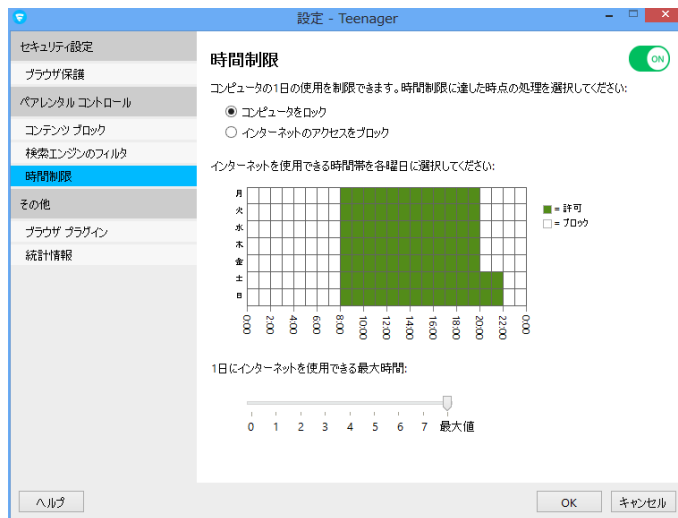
設定 - Teenager

セキュリティ設定
ブラウザ保護
ペアレンタル コントロール
コンテンツ ブロック
検索エンジンのフィルタ
時間制限
その他
ブラウザ プラグイン
統計情報

時間制限

ON

コンピュータの1日の使用を制限できます。時間制限に達した時点の処理を選択してください:

コンピュータをロック
インターネットのアクセスをブロック

インターネットを使用できる時間帯を各曜日に選択してください:

月
火
水
木
金
土
日

0:00
2:00
4:00
6:00
8:00
10:00
12:00
14:00
16:00
18:00
20:00
22:00
0:00

= 許可
= ブロック

1日にインターネットを使用できる最大時間:

0 1 2 3 4 5 6 7 最大値

ヘルプ

OK
キャンセル